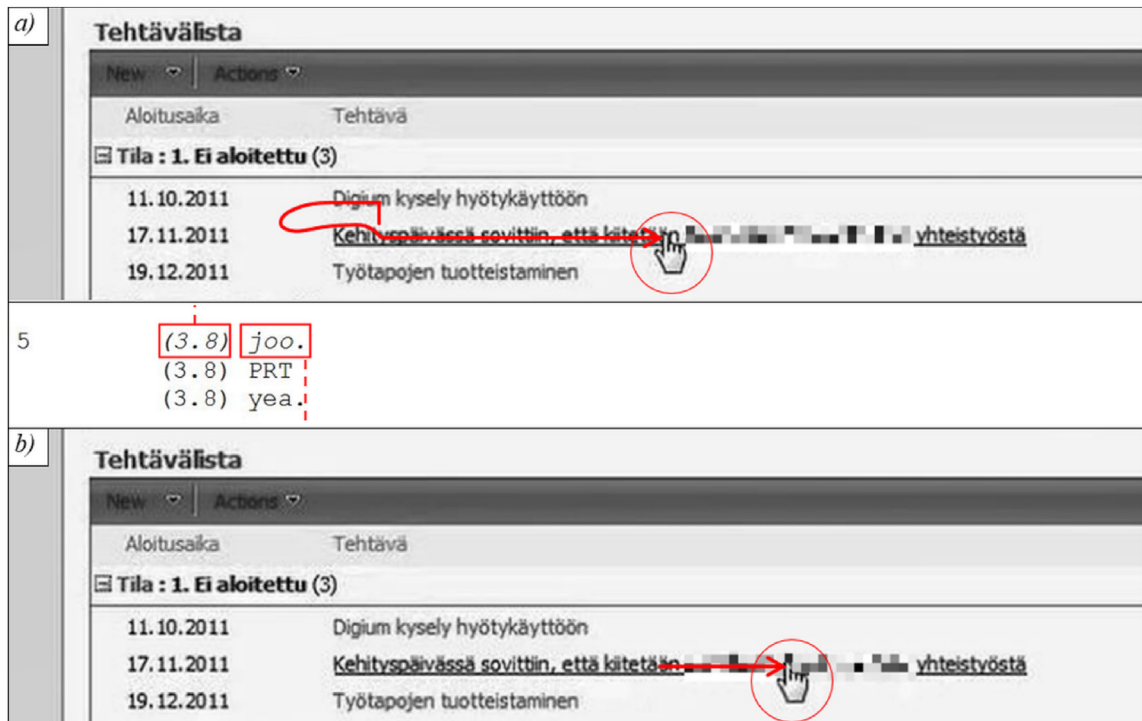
a)

Tehtävälista

New Actions

| Aloitusaika | Tehtävä |
|---|---|
| ⊟ Tila : 1. Ei aloitettu (3) | |
| 11.10.2011 | Digium kysely hyötykäyttöön |
| 17.11.2011 | Kehityspäivässä sovittiin, että kiitetään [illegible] yhteistyöstä |
| 19.12.2011 | Työtapojen tuotteistaminen |

5 (3.8) joo.
(3.8) PRT
(3.8) yea.

b)

Tehtävälista

New Actions

| Aloitusaika | Tehtävä |
|---|---|
| ⊟ Tila : 1. Ei aloitettu (3) | |
| 11.10.2011 | Digium kysely hyötykäyttöön |
| 17.11.2011 | Kehityspäivässä sovittiin, että kiitetään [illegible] yhteistyöstä |
| 19.12.2011 | Työtapojen tuotteistaminen |